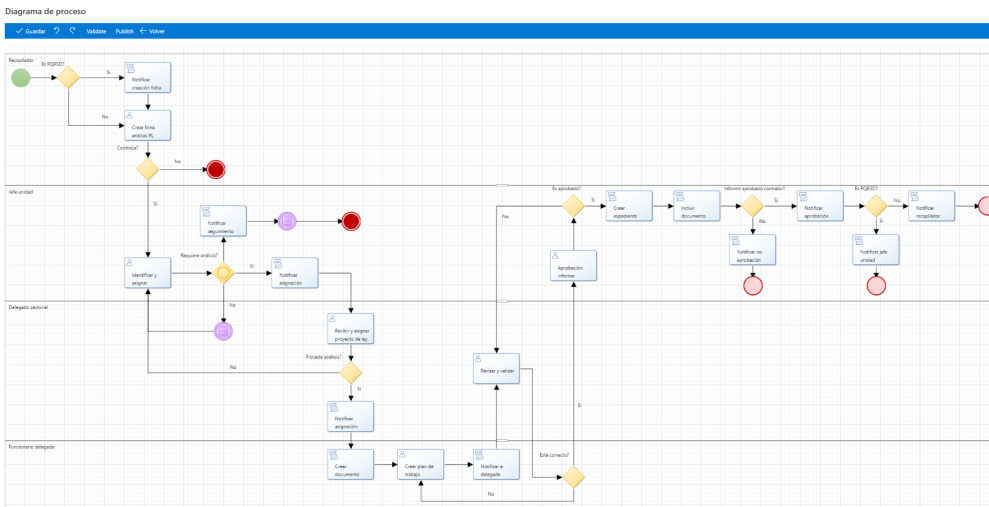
Diagrama de proceso

Guardar Validate Publish Volver

Recopilador

Es PQRSD?

Si

Notificar creación ficha

No

Crear ficha análisis PL

Continúa?

No

Jefe unidad

Si

Notificar seguimiento

Requiere análisis?

Si

Identificar y asignar

Notificar asignación

No

Es aprobado?

Si

Crear expediente

Incluir documento

Informe aprobado contralor?

Si

Notificar aprobación

Es PQRSD?

No

Notificar recopilador

No

No

Notificar no aprobación

Si

Notificar jefe unidad

Aprobación informe

Delegado sectorial

Recibir y asignar proyecto de ley

Procede análisis?

No

Revisar y validar

Si

Si

Notificar asignación

Funcionario delegado

Crear documento

Crear plan de trabajo

Notificar a delegado

Está correcto?

No